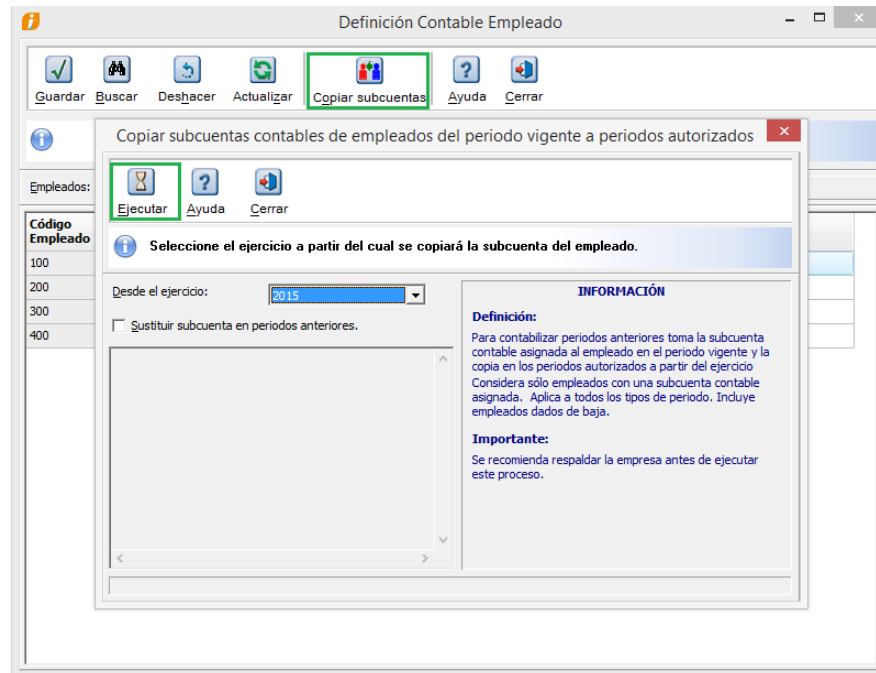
Definición Contable Empleado

Guardar Buscar Deshacer Actualizar Copiar subcuentas Ayuda Cerrar

Empleados:

| Código Empleado |
|---|
| 100 |
| 200 |
| 300 |
| 400 |

Copiar subcuentas contables de empleados del periodo vigente a periodos autorizados

Ejecutar Ayuda Cerrar

Seleccione el ejercicio a partir del cual se copiará la subcuenta del empleado.

Desde el ejercicio: 2015

Sustituir subcuenta en periodos anteriores.

INFORMACIÓN

Definición:

Para contabilizar periodos anteriores toma la subcuenta contable asignada al empleado en el periodo vigente y la copia en los periodos autorizados a partir del ejercicio Considera sólo empleados con una subcuenta contable asignada. Aplica a todos los tipos de periodo. Incluye empleados dados de baja.

Importante:

Se recomienda respaldar la empresa antes de ejecutar este proceso.